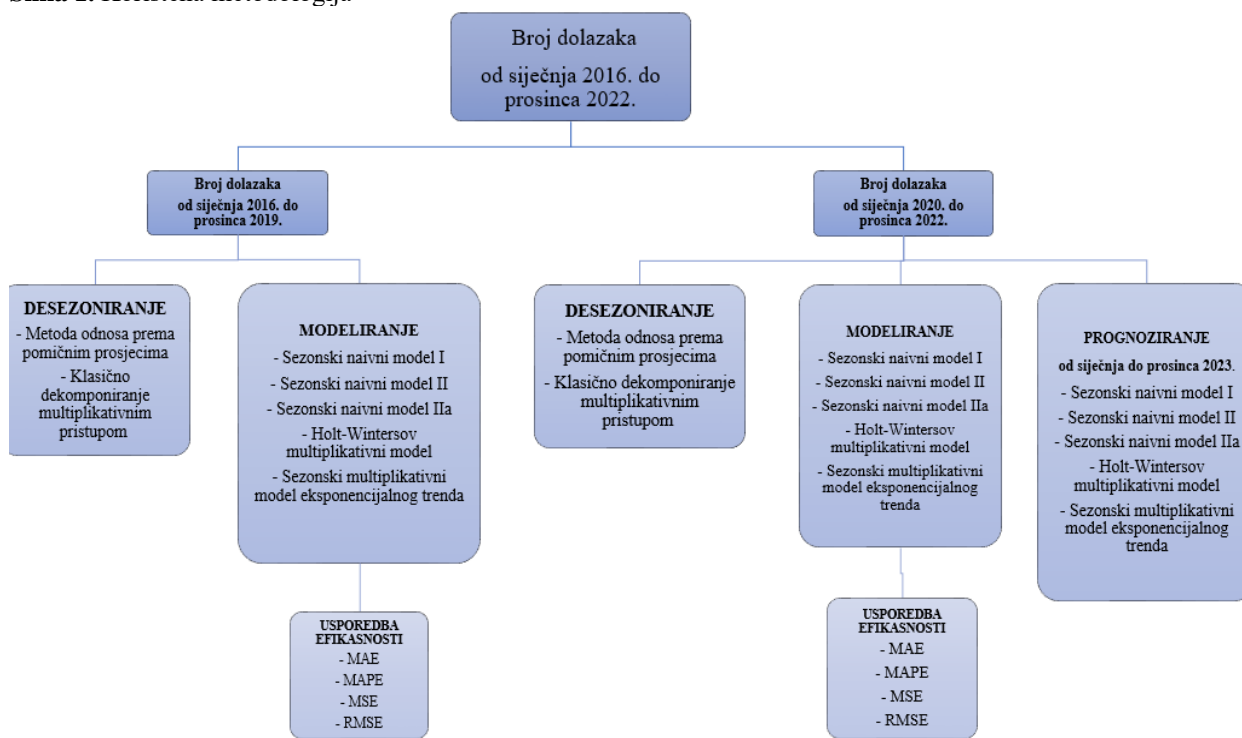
Slika 1. Korištena metodologija

Broj dolazaka
od siječnja 2016. do prosinca 2022.

Broj dolazaka
od siječnja 2016. do prosinca 2019.

Broj dolazaka
od siječnja 2020. do prosinca 2022.

DESEZONIRANJE
- Metoda odnosa prema pomičnim prosjecima
- Klasično dekomponiranje multiplikativnim pristupom

MODELIRANJE
- Sezonski naivni model I
- Sezonski naivni model II
- Sezonski naivni model IIa
- Holt-Wintersov multiplikativni model
- Sezonski multiplikativni model eksponencijalnog trenda

USPOREDBA EFIKASNOSTI
- MAE
- MAPE
- MSE
- RMSE

DESEZONIRANJE
- Metoda odnosa prema pomičnim prosjecima
- Klasično dekomponiranje multiplikativnim pristupom

MODELIRANJE
- Sezonski naivni model I
- Sezonski naivni model II
- Sezonski naivni model IIa
- Holt-Wintersov multiplikativni model
- Sezonski multiplikativni model eksponencijalnog trenda

USPOREDBA EFIKASNOSTI
- MAE
- MAPE
- MSE
- RMSE

PROGNOZIRANJE
od siječnja do prosinca 2023.
- Sezonski naivni model I
- Sezonski naivni model II
- Sezonski naivni model IIa
- Holt-Wintersov multiplikativni model
- Sezonski multiplikativni model eksponencijalnog trenda